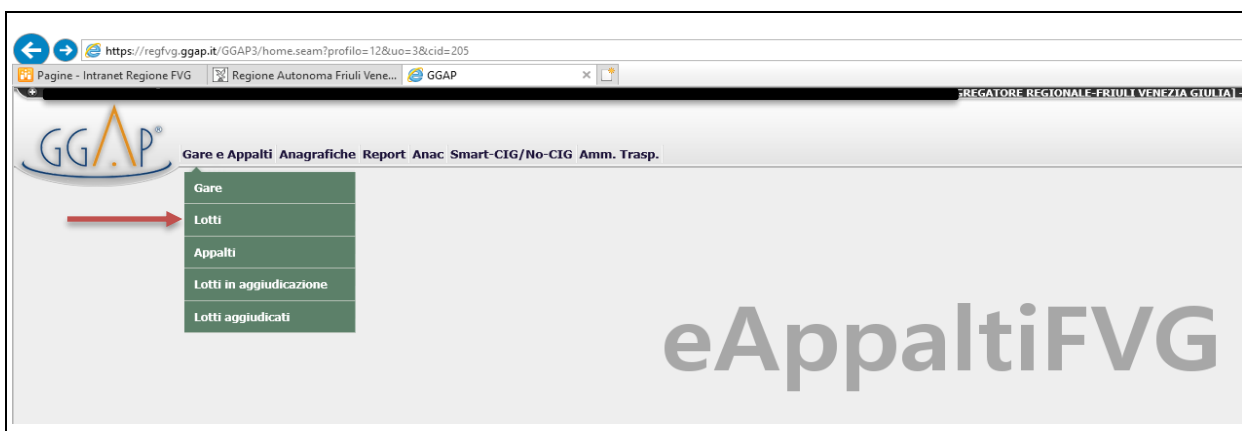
https://regfvg.ggap.it/GGAP3/home.seam?profilo=12&uo=3&cid=205

Pagine - Intranet Regione FVG | Regione Autonoma Friuli Vene... | GGAP

GREGATORE REGIONALE-FRIULI VENEZIA GIULIA] -

GGAP®

Gare e Appalti | Anagrafiche | Report | Anac | Smart-CIG/No-CIG | Amm. Trasp.

Gare
Lotti
Appalti
Lotti in aggiudicazione
Lotti aggiudicati

eAppaltiFVG